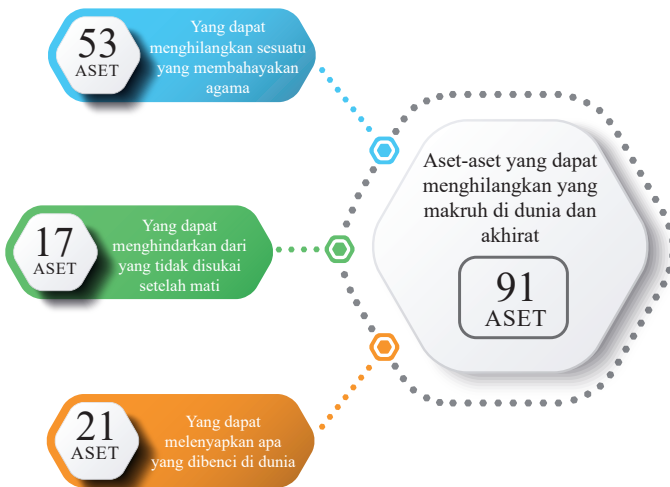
53
ASET

Yang dapat menghilangkan sesuatu yang membahayakan agama

17
ASET

Yang dapat menghindarkan dari yang tidak disukai setelah mati

21
ASET

Yang dapat melenyapkan apa yang dibenci di dunia

Aset-aset yang dapat menghilangkan yang makruh di dunia dan akhirat

91
ASET